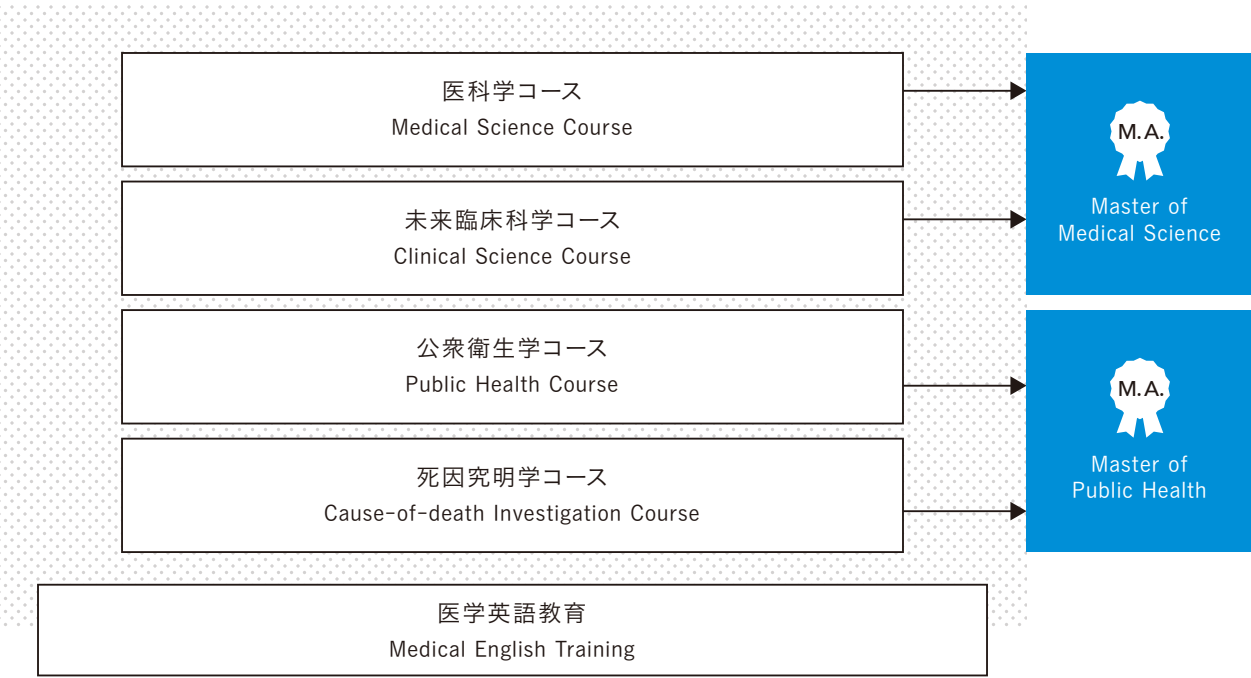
医科学コース
Medical Science Course

未来臨床科学コース
Clinical Science Course

公衆衛生学コース
Public Health Course

死因究明学コース
Cause-of-death Investigation Course

M.A.
Master of Medical Science

M.A.
Master of Public Health

医学英語教育
Medical English Training